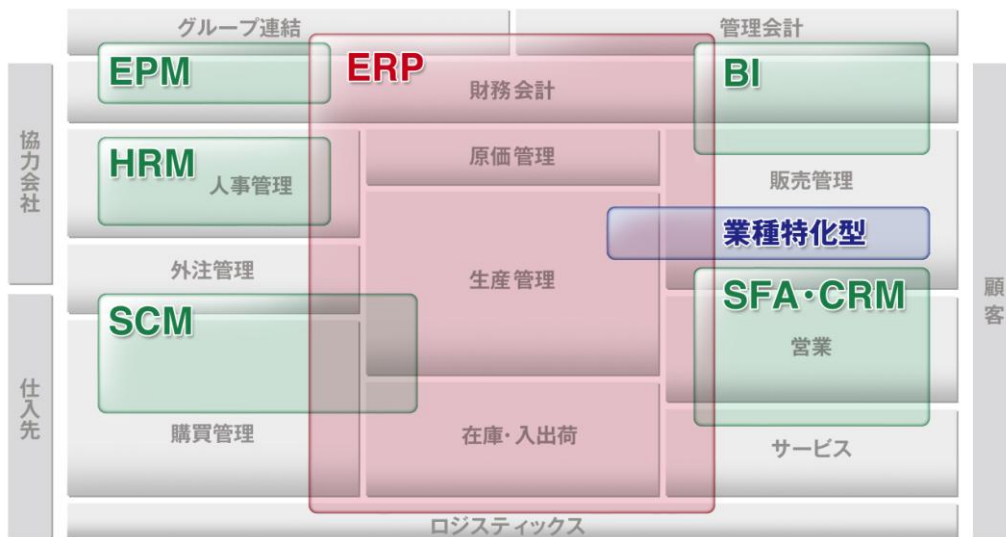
グループ連結

管理会計

EPM

ERP

財務会計

BI

協力会社

HRM 人事管理

原価管理

販売管理

業種特化型

外注管理

生産管理

SFA・CRM

顧客

SCM

営業

仕入先

購買管理

在庫・入出荷

サービス

ロジスティックス